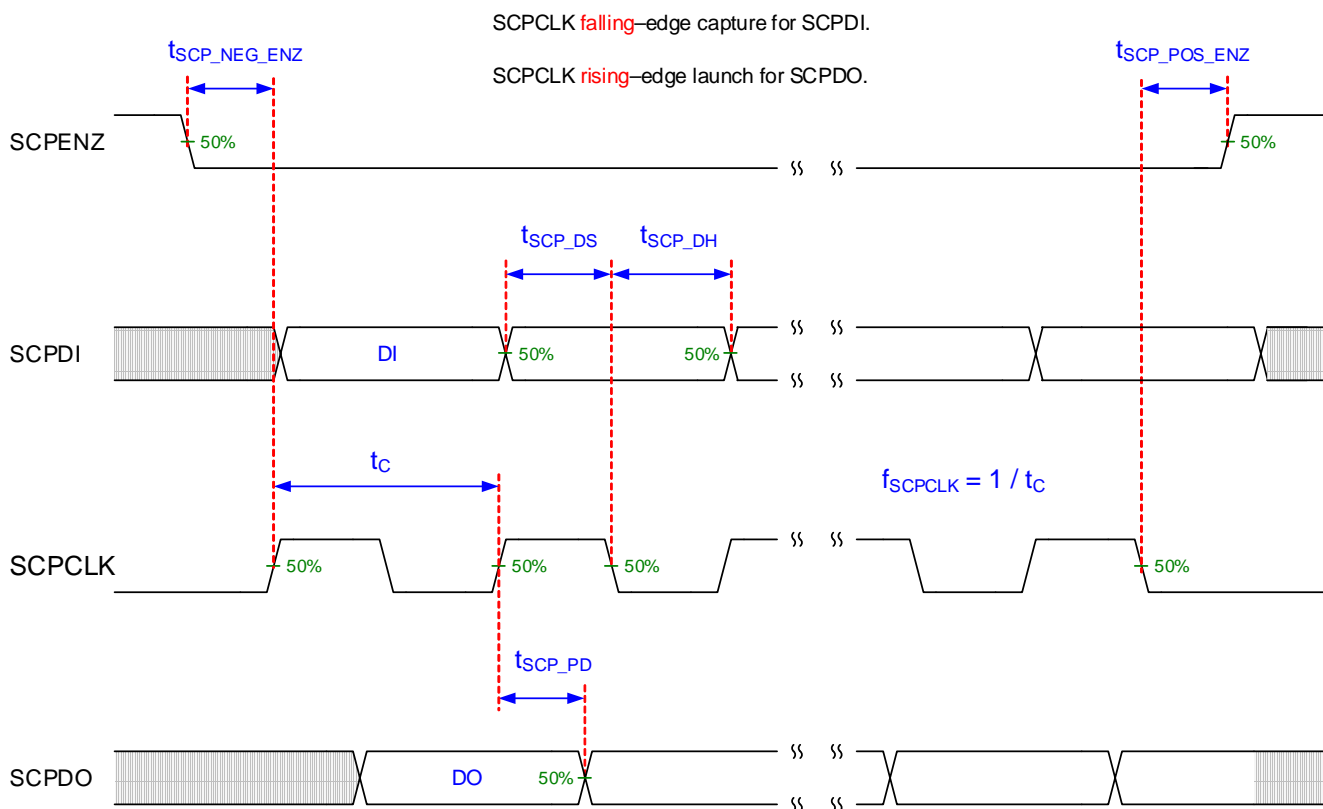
SCPCLK falling–edge capture for SCPDI.

SCPCLK rising–edge launch for SCPDO.

$t_{SCP\_NEG\_ENZ}$

$t_{SCP\_POS\_ENZ}$

SCPENZ

50%

50%

$t_{SCP\_DS}$

$t_{SCP\_DH}$

SCPDI

DI

50%

50%

$t_C$

$f_{SCPCLK} = 1 / t_C$

SCPCLK

50%

50%

50%

50%

$t_{SCP\_PD}$

SCPDO

DO

50%